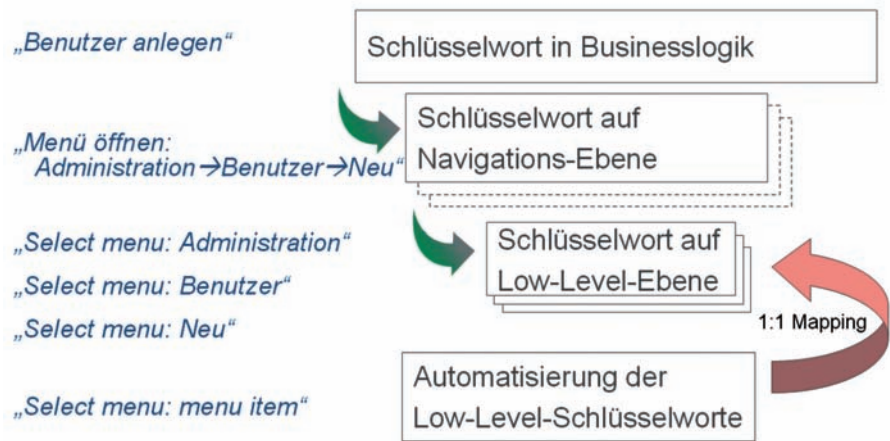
„Benutzer anlegen“

Schlüsselwort in Businesslogik

„Menü öffnen: Administration→Benutzer→Neu“

Schlüsselwort auf Navigations-Ebene

„Select menu: Administration“

„Select menu: Benutzer“

„Select menu: Neu“

Schlüsselwort auf Low-Level-Ebene

1:1 Mapping

„Select menu: menu item“

Automatisierung der Low-Level-Schlüsselworte